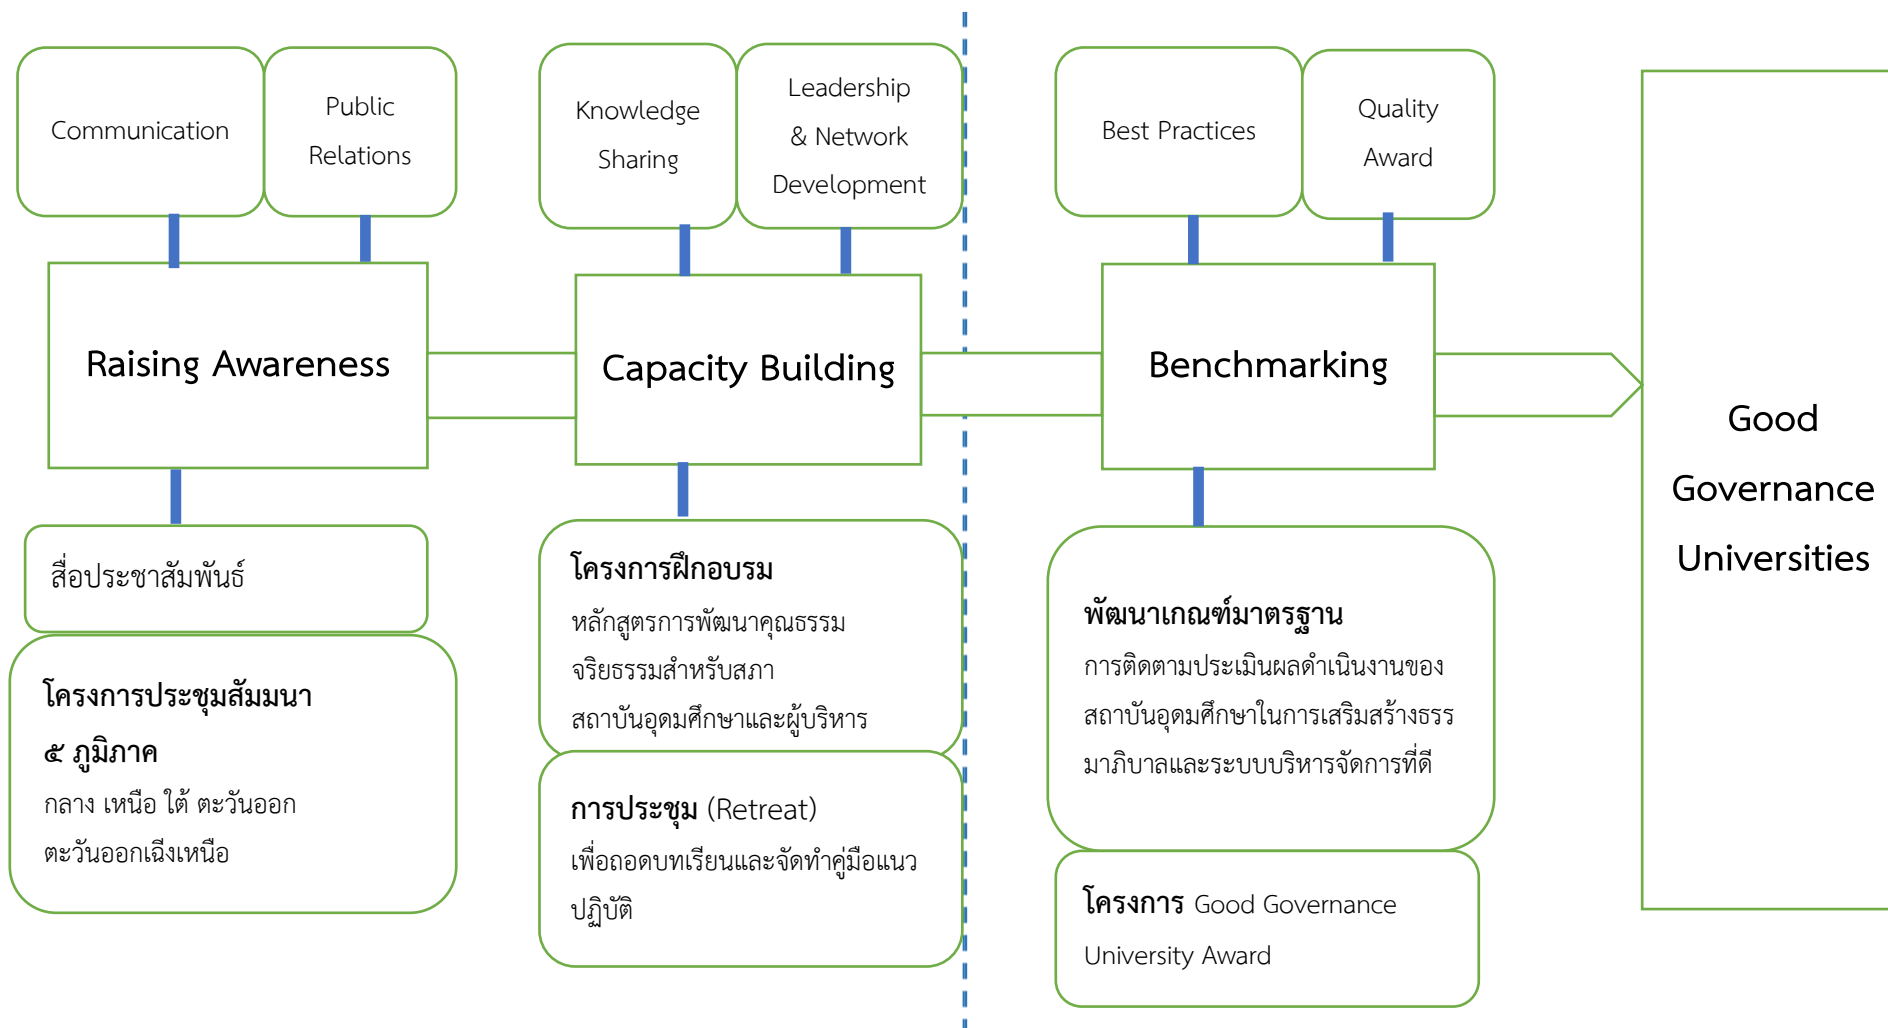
Communication

Public Relations

Knowledge Sharing

Leadership & Network Development

Best Practices

Quality Award

Raising Awareness

Capacity Building

Benchmarking

Good Governance Universities

สื่อประชาสัมพันธ์

โครงการประชุมสัมมนา ๕ ภูมิภาค

กลาง เหนือ ใต้ ตะวันออก ตะวันออกเฉียงเหนือ

โครงการฝึกอบรม

หลักสูตรการพัฒนาคุณธรรม จริยธรรมสำหรับสภา สถาบันอุดมศึกษาและผู้บริหาร

การประชุม (Retreat)

เพื่อถอดบทเรียนและจัดทำคู่มือแนวปฏิบัติ

พัฒนาเกณฑ์มาตรฐาน

การติดตามประเมินผลดำเนินงานของสถาบันอุดมศึกษาในการเสริมสร้างธรรมาภิบาลและระบบบริหารจัดการที่ดี

โครงการ Good Governance University Award